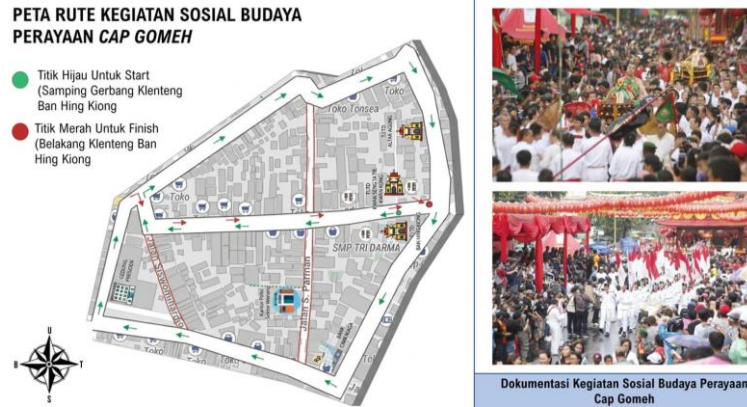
PETA RUTE KEGIATAN SOSIAL BUDAYA PERAYAAN *CAP GOMEH*

Titik Hijau Untuk Start (Samping Gerbang Klenteng Ban Hing Kiong

Titik Merah Untuk Finish (Belakang Klenteng Ban Hing Kiong

Toko Tonsea

Toko

Toko

Toko

SMP TRI DARMA

Jalan Sudirman

Jalan S. Parman

Toko

Toko

U

B

T

S

Dokumentasi Kegiatan Sosial Budaya Perayaan Cap Gomeh